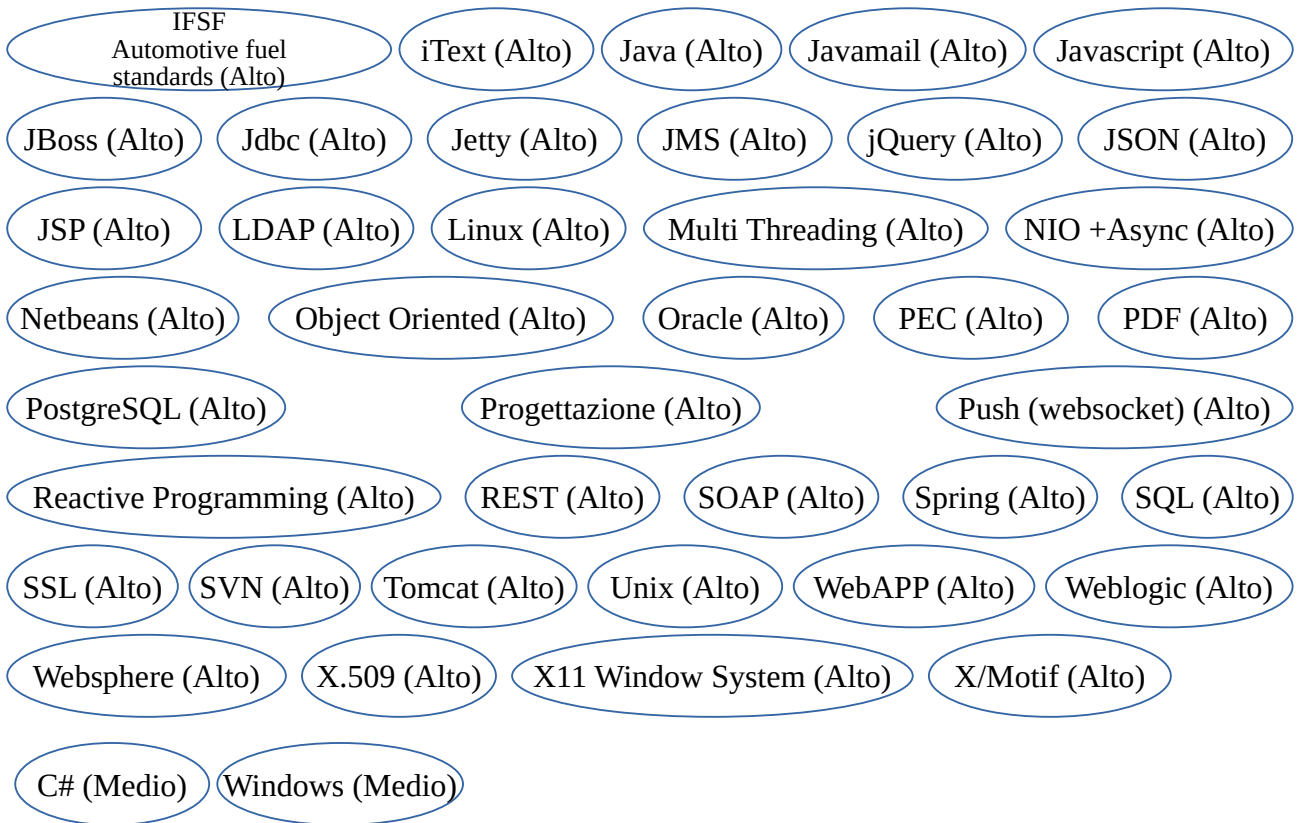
IFSF Automotive fuel standards (Alto)
iText (Alto)
Java (Alto)
Javamail (Alto)
Javascript (Alto)

JBoss (Alto)
Jdbc (Alto)
Jetty (Alto)
JMS (Alto)
jQuery (Alto)
JSON (Alto)

JSP (Alto)
LDAP (Alto)
Linux (Alto)
Multi Threading (Alto)
NIO +Async (Alto)

Netbeans (Alto)
Object Oriented (Alto)
Oracle (Alto)
PEC (Alto)
PDF (Alto)

PostgreSQL (Alto)
Progettazione (Alto)
Push (websocket) (Alto)

Reactive Programming (Alto)
REST (Alto)
SOAP (Alto)
Spring (Alto)
SQL (Alto)

SSL (Alto)
SVN (Alto)
Tomcat (Alto)
Unix (Alto)
WebAPP (Alto)
Weblogic (Alto)

Websphere (Alto)
X.509 (Alto)
X11 Window System (Alto)
X/Motif (Alto)

C# (Medio)
Windows (Medio)